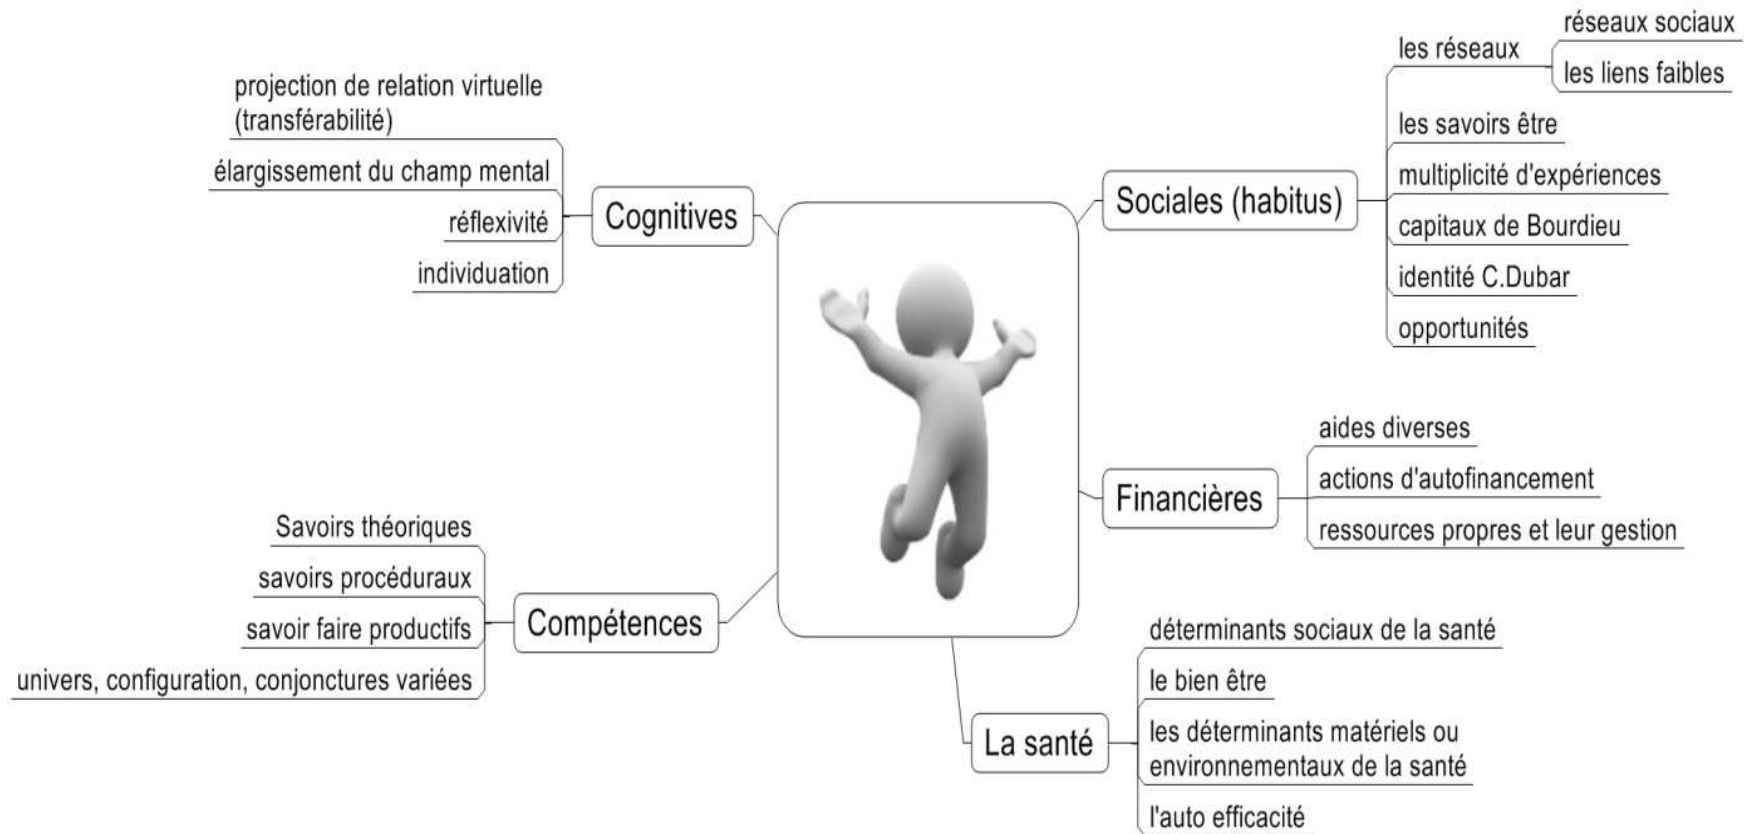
Cognitives

projection de relation virtuelle (transférabilité)

élargissement du champ mental

réflexivité

individuation

Sociales (habitus)

les réseaux

réseaux sociaux

les liens faibles

les savoirs être

multiplicité d'expériences

capitaux de Bourdieu

identité C.Dubar

opportunités

Financières

aides diverses

actions d'autofinancement

ressources propres et leur gestion

Compétences

Savoirs théoriques

savoirs procéduraux

savoir faire productifs

univers, configuration, conjonctures variées

La santé

déterminants sociaux de la santé

le bien être

les déterminants matériels ou environnementaux de la santé

l'auto efficacité